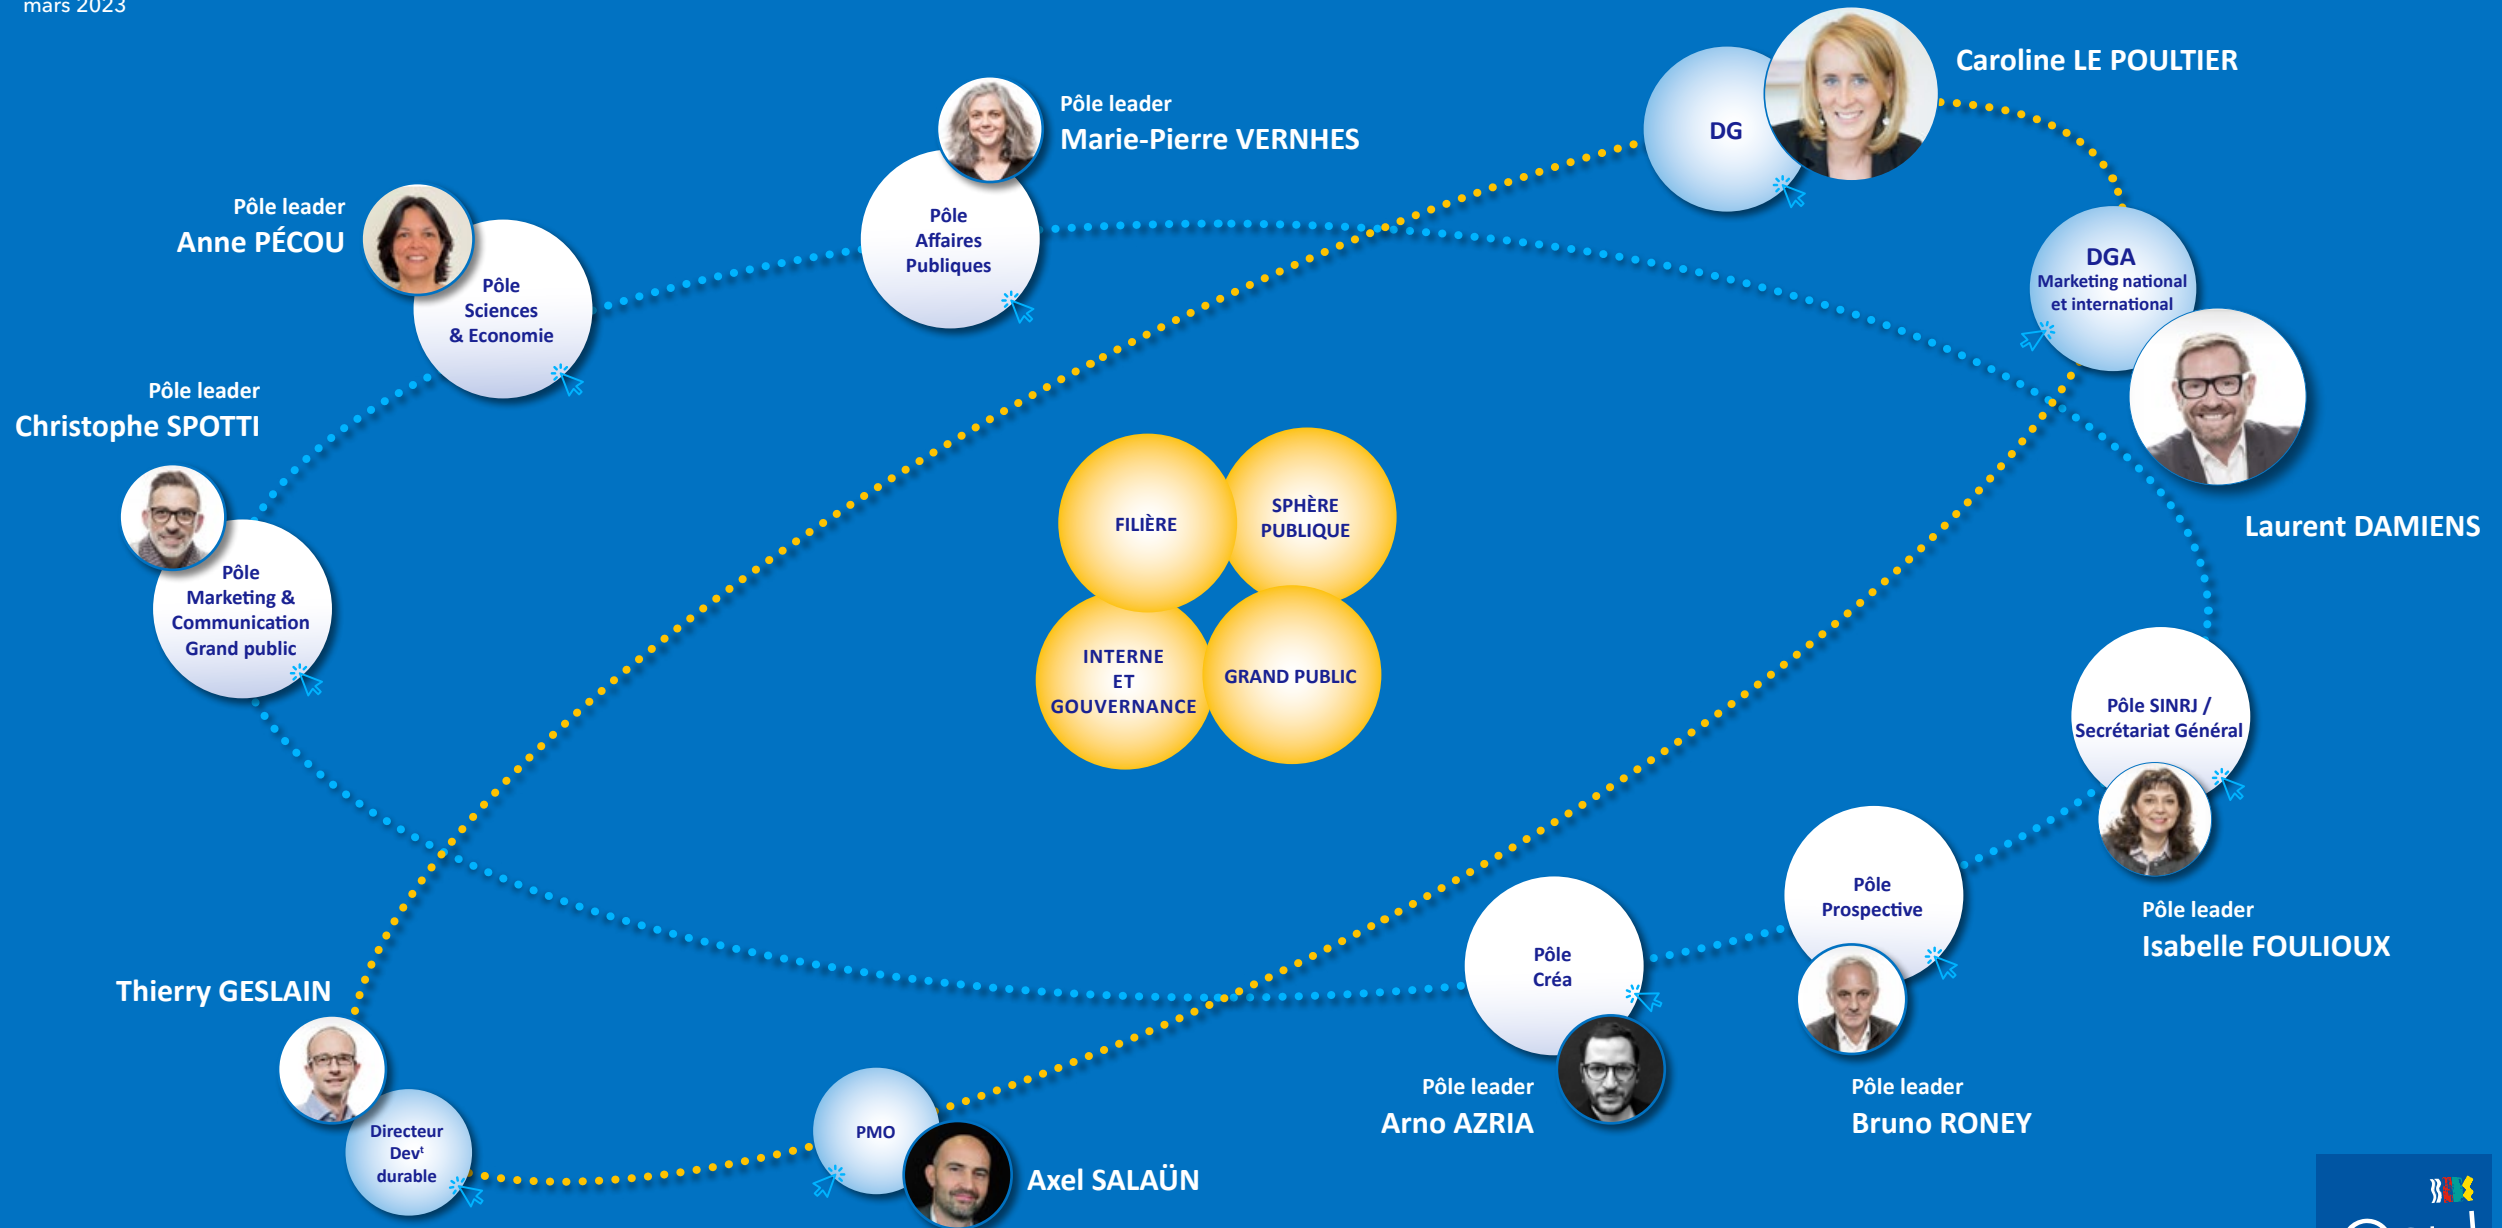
mars 2023

DG
Caroline LE POULTIER

Pôle leader
Marie-Pierre VERNHES
Pôle Affaires Publiques

Pôle leader
Anne PÉCOU
Pôle Sciences & Economie

Pôle leader
Christophe SPOTTI
Pôle Marketing & Communication Grand public

DGA
Marketing national et international
Laurent DAMIENS

FILIÈRE
SPHÈRE PUBLIQUE
INTERNE ET GOUVERNANCE
GRAND PUBLIC

Pôle SINRJ / Secrétariat Général
Pôle leader
Isabelle FOULIOUX

Pôle Prospective
Pôle leader
Bruno RONEY

Pôle Créa
Pôle leader
Arno AZRIA

Thierry GESLAIN
Directeur Dev$^t$ durable

PMO
Axel SALAÜN